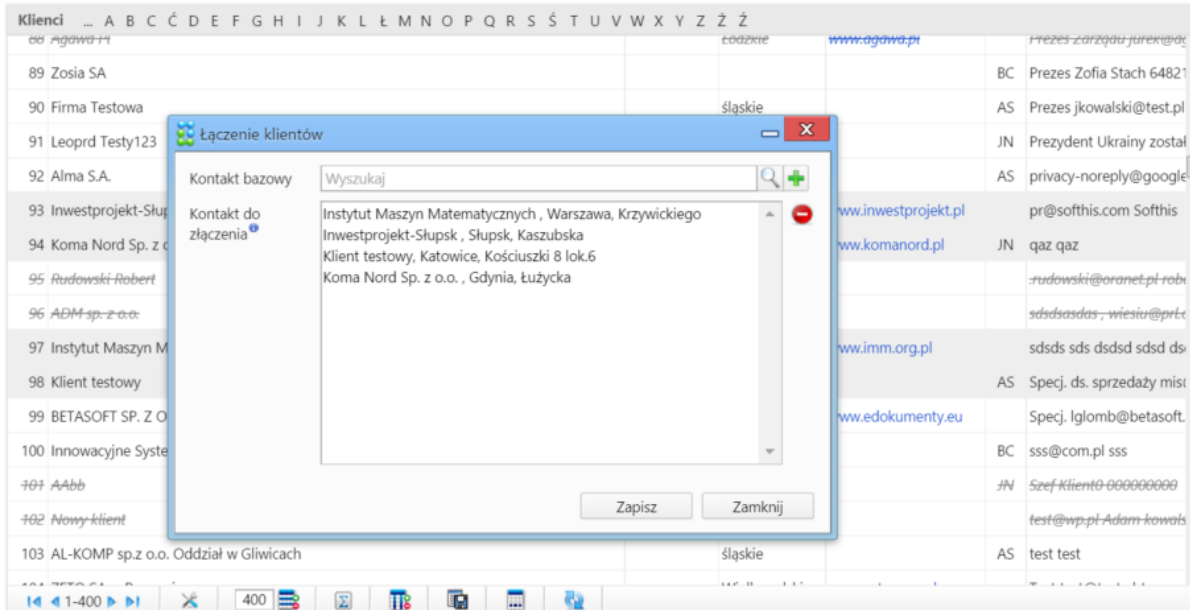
Klienci ... A B C Ć D E F G H I J K L Ł M N O P Q R S Ś T U V W X Y Z Ż Ź

88 Agawa PI | Łódzkie | www.agawa.pl | Prezes Zarządu jurek@a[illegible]
89 Zosia SA | BC | Prezes Zofia Stach 64821
90 Firma Testowa | śląskie | AS | Prezes jkowalski@test.pl
91 Leoprd Testy123 | JN | Prezydent Ukrainy został
92 Alma S.A. | AS | privacy-noreply@google
93 Inwestprojekt-Słup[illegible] | www.inwestprojekt.pl | pr@softhis.com Softhis
94 Koma Nord Sp. z o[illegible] | www.komanord.pl | JN | qaz qaz
95 Rudowski Robert | rudowski@oranet.pl robe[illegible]
96 ADM sp. z o.o. | sdsdsasdas , wiesiu@prl.c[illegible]
97 Instytut Maszyn M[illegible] | www.imm.org.pl | sdsds sds dsdsd sdsd ds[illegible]
98 Klient testowy | AS | Specj. ds. sprzedaży mis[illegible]
99 BETASOFT SP. Z O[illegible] | www.edokumenty.eu | Specj. lglomb@betasoft.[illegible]
100 Innowacyjne Syste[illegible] | BC | sss@com.pl sss
101 AAbb | JN | Szef Klient0 000000000
102 Nowy klient | test@wp.pl Adam kowals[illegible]
103 AL-KOMP sp.z o.o. Oddział w Gliwicach | śląskie | AS | test test

Łączenie klientów

Kontakt bazowy | Wyszukaj

Kontakt do złączenia

Instytut Maszyn Matematycznych , Warszawa, Krzywickiego
Inwestprojekt-Słupsk , Słupsk, Kaszubska
Klient testowy, Katowice, Kościuszki 8 lok.6
Koma Nord Sp. z o.o. , Gdynia, Łużycka

Zapisz Zamknij

1-400 400